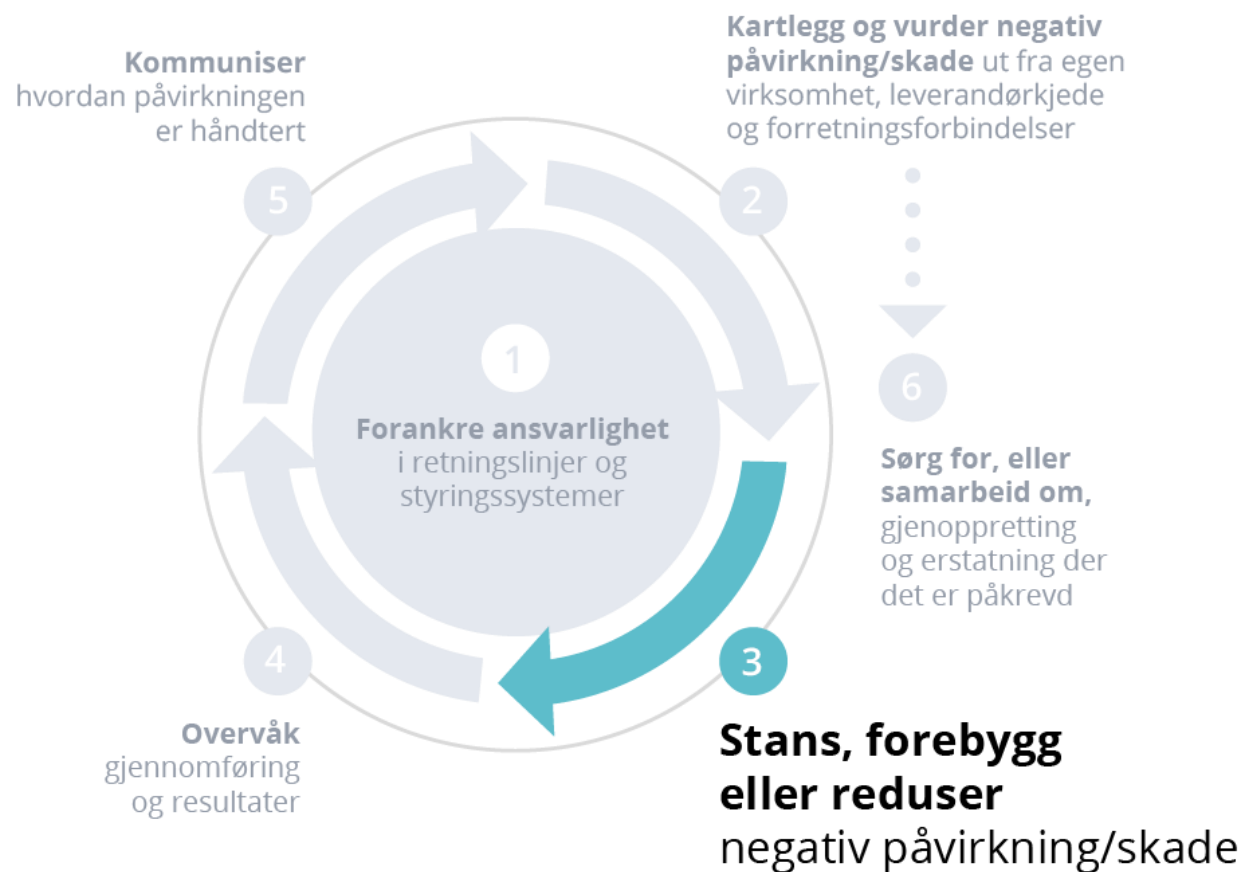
Kommuniser hvordan påvirkningen er håndtert

5

Kartlegg og vurder negativ påvirkning/skade ut fra egen virksomhet, leverandørkjede og forretningsforbindelser

2

1

Forankre ansvarlighet i retningslinjer og styringssystemer

6

Sørg for, eller samarbeid om, gjenoppretting og erstatning der det er påkrevd

4

3

Overvåk gjennomføring og resultater

Stans, forebygg eller reduser negativ påvirkning/skade